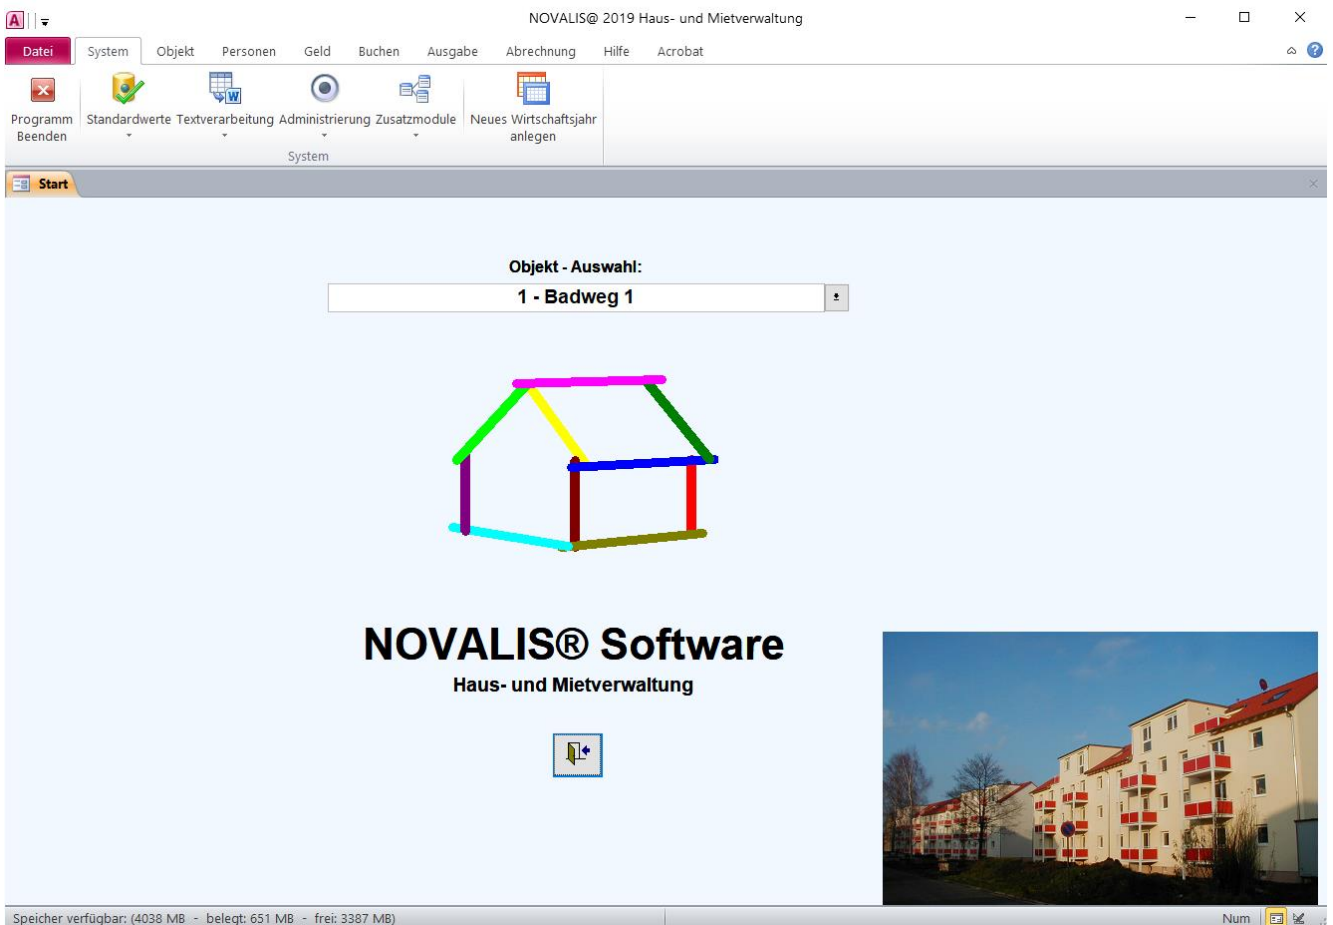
NOVALIS@ 2019 Haus- und Mietverwaltung

Datei System Objekt Personen Geld Buchen Ausgabe Abrechnung Hilfe Acrobat

Programm Beenden
Standardwerte
Textverarbeitung
Administrierung
Zusatzmodule
Neues Wirtschaftsjahr anlegen
System

Start

Objekt - Auswahl:
1 - Badweg 1

NOVALIS® Software
Haus- und Mietverwaltung

Speicher verfügbar: (4038 MB - belegt: 651 MB - frei: 3387 MB)
Num